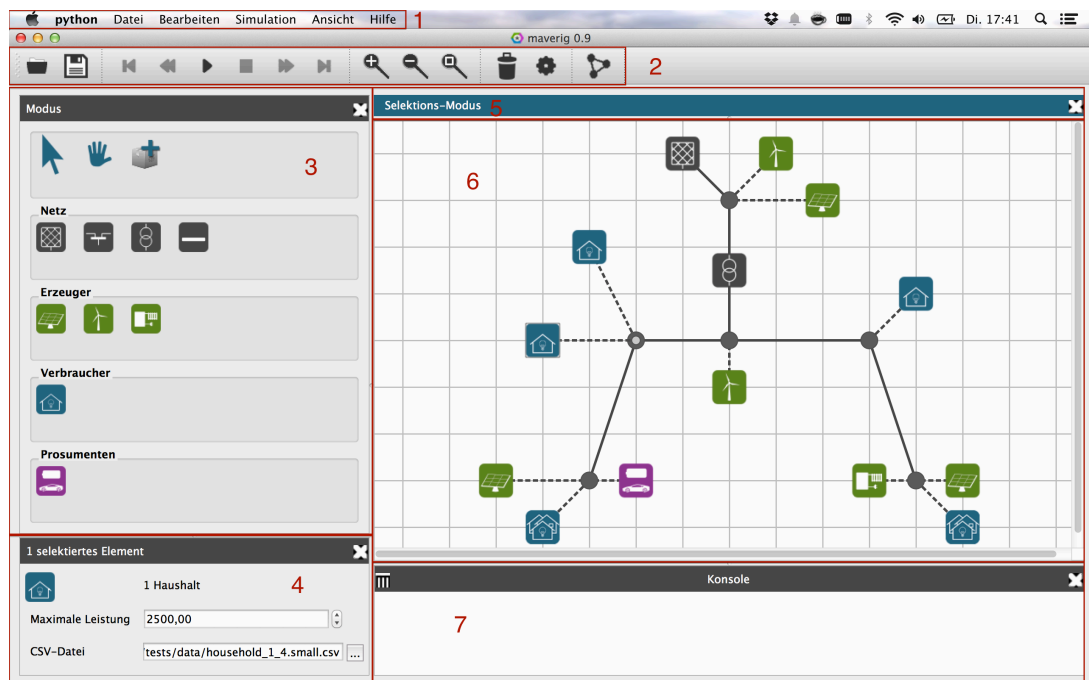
python Datei Bearbeiten Simulation Ansicht Hilfe 1

Di. 17:41

maverig 0.9

2

Modus

3

Netz

Erzeuger

Verbraucher

Prosumenten

Selektions-Modus 5

6

1 selektiertes Element

4

1 Haushalt

Maximale Leistung 2500,00

CSV-Datei tests/data/household_1_4.small.csv ...

Konsole

7